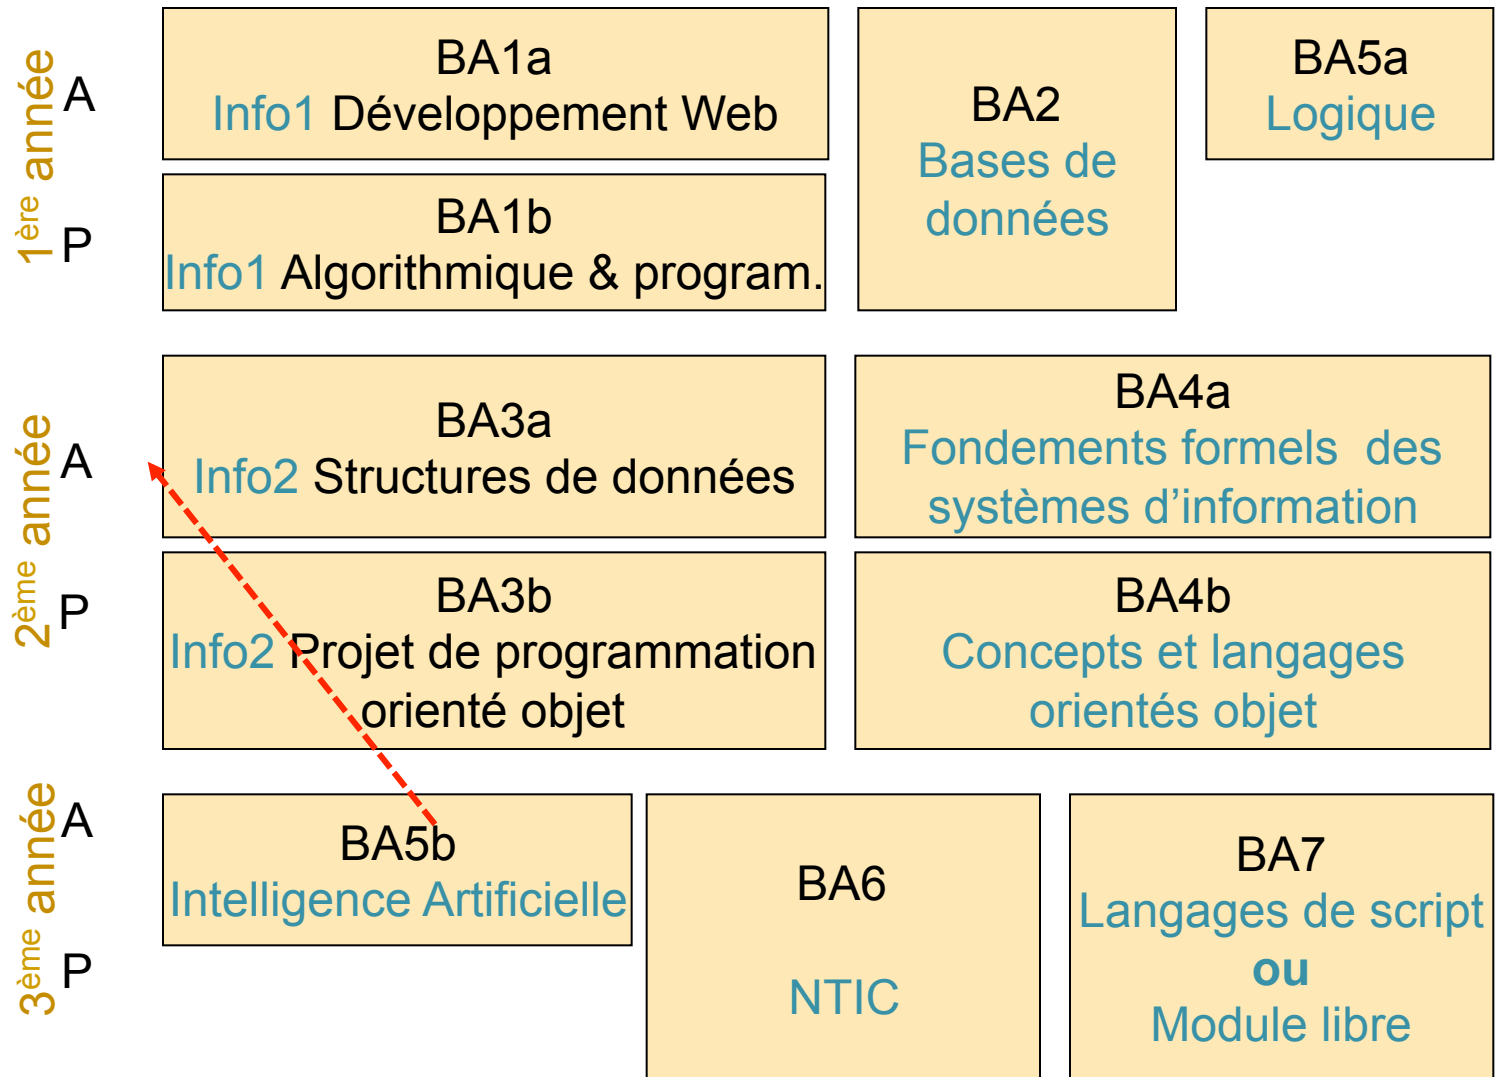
1ère année
A
P

BA1a
Info1 Développement Web

BA1b
Info1 Algorithmique & program.

BA2
Bases de données

BA5a
Logique

2ème année
A
P

BA3a
Info2 Structures de données

BA4a
Fondements formels des systèmes d'information

BA3b
Info2 Projet de programmation orienté objet

BA4b
Concepts et langages orientés objet

3ème année
A
P

BA5b
Intelligence Artificielle

BA6

NTIC

BA7
Langages de script
ou
Module libre